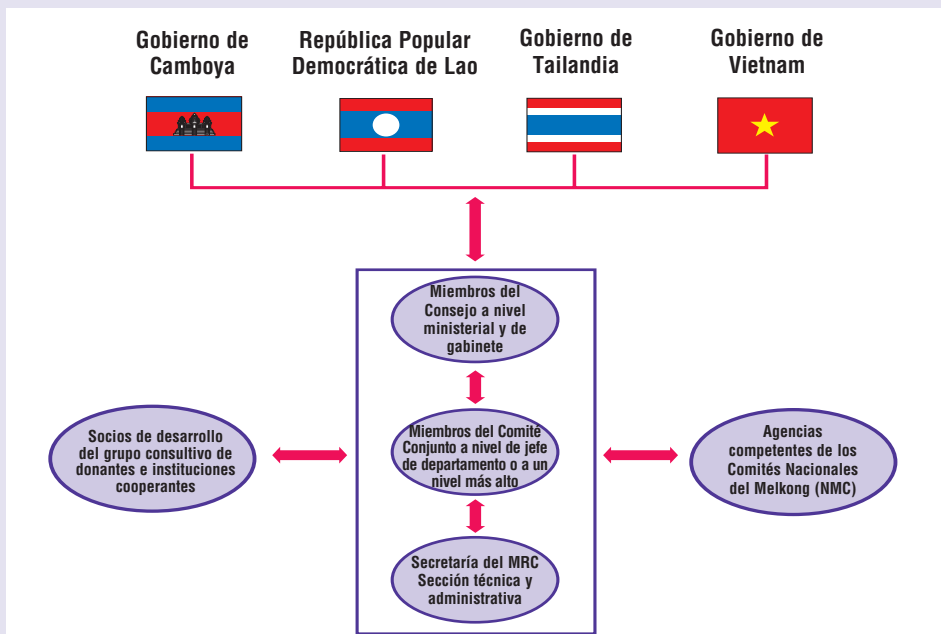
Gobierno de Camboya

República Popular Democrática de Lao

Gobierno de Tailandia

Gobierno de Vietnam

Miembros del Consejo a nivel ministerial y de gabinete

Socios de desarrollo del grupo consultivo de donantes e instituciones cooperantes

Miembros del Comité Conjunto a nivel de jefe de departamento o a un nivel más alto

Agencias competentes de los Comités Nacionales del Melkong (NMC)

Secretaría del MRC Sección técnica y administrativa